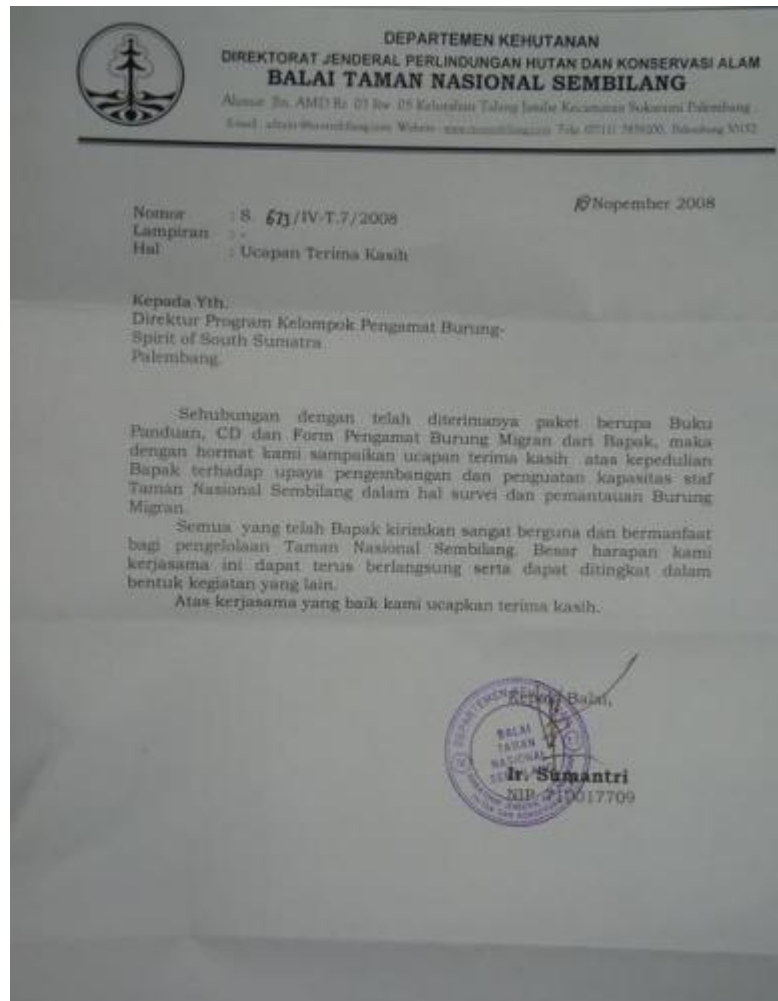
DEPARTEMEN KEHUTANAN
DIREKTORAT JENDERAL PERLINDUNGAN HUTAN DAN KONSERVASI ALAM
BALAI TAMAN NASIONAL SEMBILANG
Alamat: Jln. AMD Rt. 03 Rw. 05 Kelurahan Talang Jambe Kecamatan Sukarami Palembang
Email: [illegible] Website: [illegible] Telp. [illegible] Palembang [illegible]

Nomor : S. 673/IV-T.7/2008
Lampiran : -
Hal : Ucapan Terima Kasih

10 Nopember 2008

Kepada Yth.
Direktur Program Kelompok Pengamat Burung-Spirit of South Sumatra
Palembang.

Sehubungan dengan telah diterimanya paket berupa Buku Panduan, CD dan Form Pengamat Burung Migran dari Bapak, maka dengan hormat kami sampaikan ucapan terima kasih atas kepedulian Bapak terhadap upaya pengembangan dan penguatan kapasitas staf Taman Nasional Sembilang dalam hal survei dan pemantauan Burung Migran.

Semua yang telah Bapak kirimkan sangat berguna dan bermanfaat bagi pengelolaan Taman Nasional Sembilang. Besar harapan kami kerjasama ini dapat terus berlangsung serta dapat ditingkat dalam bentuk kegiatan yang lain.

Atas kerjasama yang baik kami ucapkan terima kasih.

Kepala Balai,

BALAI TAMAN NASIONAL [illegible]
DEPARTEMEN KEHUTANAN

Ir. Sumantri
NIP. 710017709